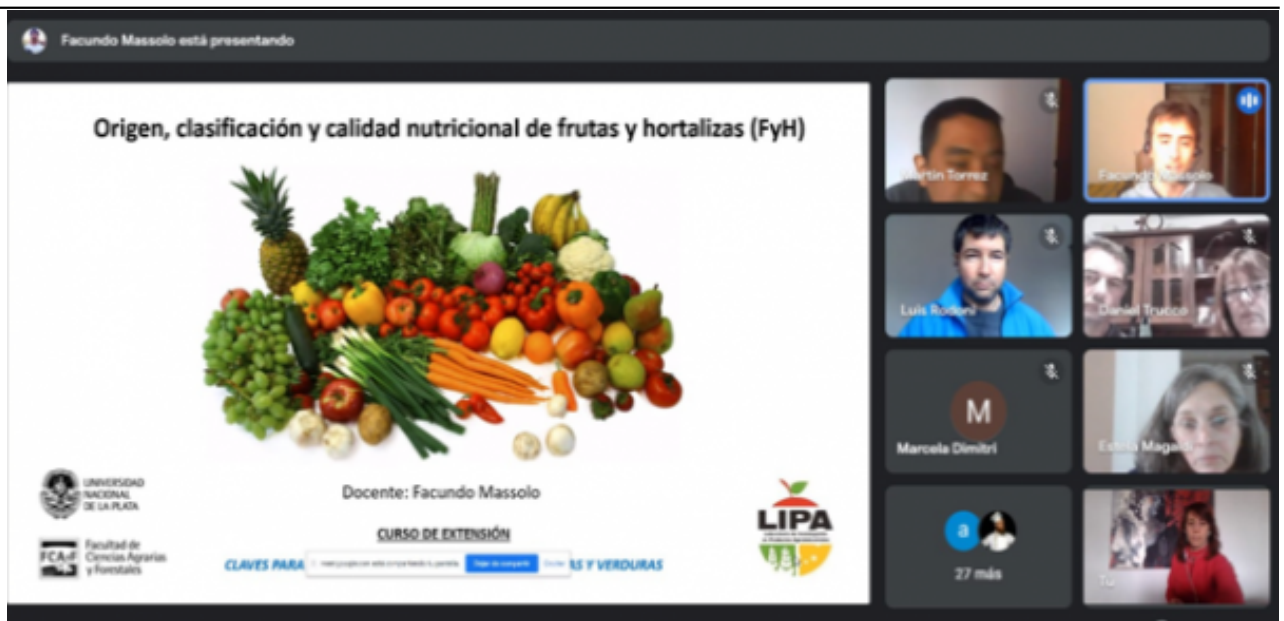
Facundo Massolo está presentando

Origen, clasificación y calidad nutricional de frutas y hortalizas (FyH)

UNIVERSIDAD NACIONAL DE LA PLATA

FCAyF Facultad de Ciencias Agrarias y Forestales

Docente: Facundo Massolo

CURSO DE EXTENSIÓN

CLAVES PARA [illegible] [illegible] Dejar de compartir Ocultar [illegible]AS Y VERDURAS

LIPA

Martín Torrez

Facundo Massolo

Luis Rodoni

Daniel Trucco

M

Marcela Dimitri

Estela Magallo

a

27 más

Tú